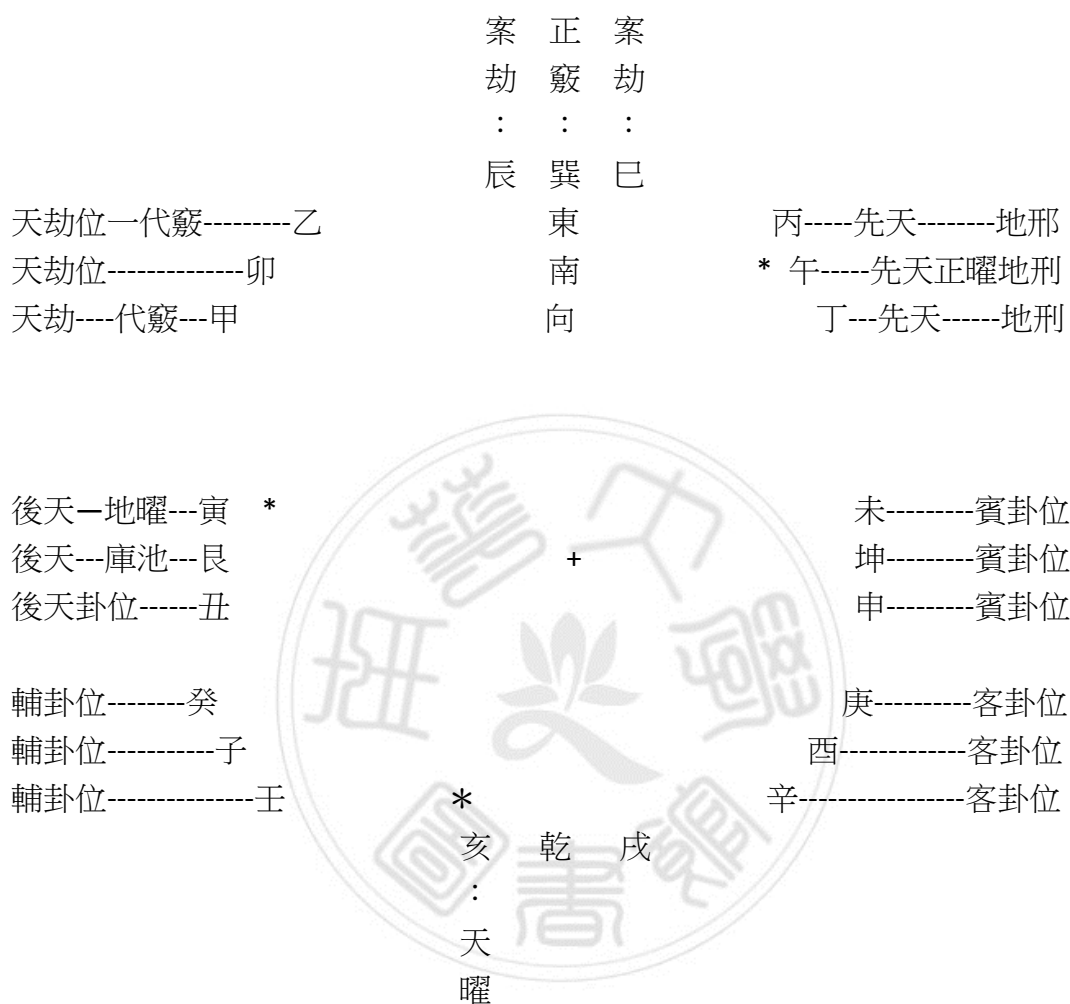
案 正 案
劫 竅 劫
： ： ：
辰 巽 巳

天劫位一代竅---------乙　　東　　丙-----先天--------地邢
天劫位--------------卯　　南　　* 午-----先天正曜地刑
天劫----代竅---甲　　向　　丁---先天------地刑

後天─地曜---寅 *　　未---------賓卦位
後天---庫池---艮　　+　　坤---------賓卦位
後天卦位------丑　　申---------賓卦位

輔卦位--------癸　　庚---------客卦位
輔卦位-----------子　　酉------------客卦位
輔卦位---------------壬　　*　　辛----------------客卦位

亥 乾 戌
：
天
曜

藝文印書館